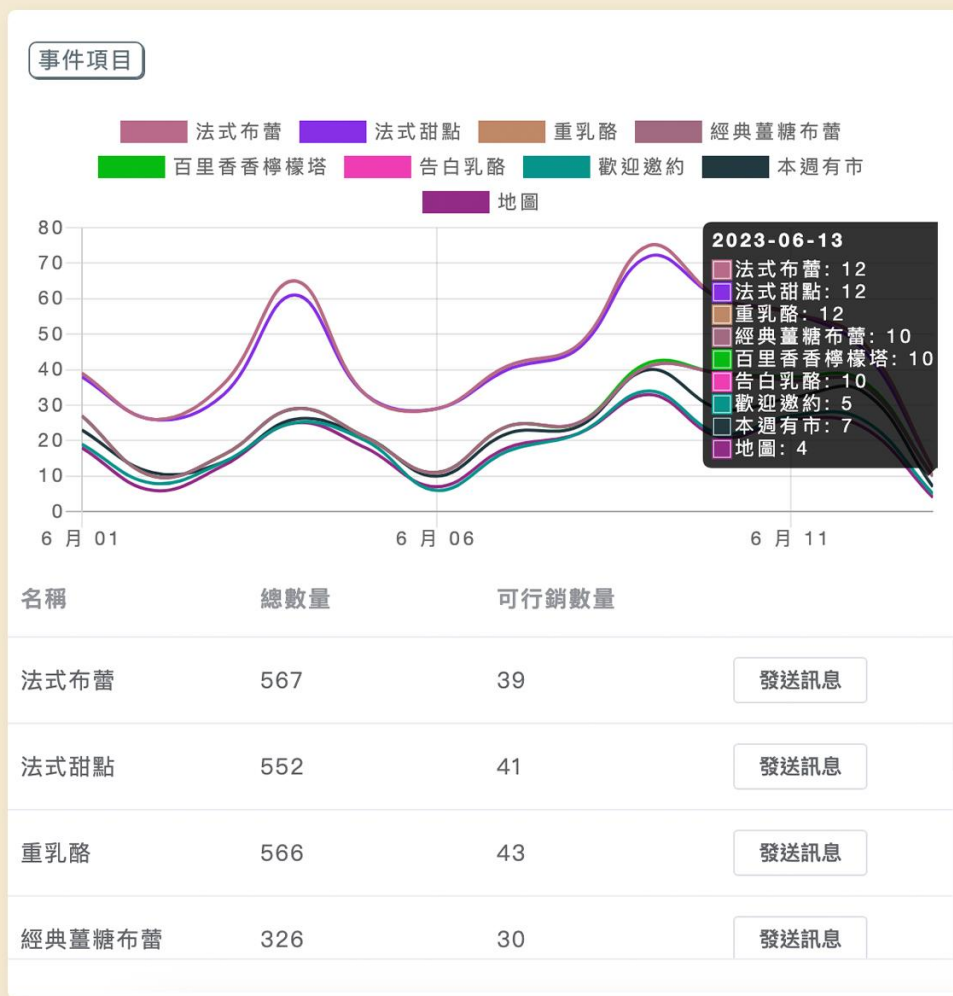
事件項目

法式布蕾 法式甜點 重乳酪 經典薑糖布蕾 百里香香檸檬塔 告白乳酪 歡迎邀約 本週有市 地圖

80
70
60
50
40
30
20
10
0

6 月 01
6 月 06
6 月 11

2023-06-13
法式布蕾: 12
法式甜點: 12
重乳酪: 12
經典薑糖布蕾: 10
百里香香檸檬塔: 10
告白乳酪: 10
歡迎邀約: 5
本週有市: 7
地圖: 4

| 名稱 | 總數量 | 可行銷數量 | |
|---|---|---|---|
| 法式布蕾 | 567 | 39 | 發送訊息 |
| 法式甜點 | 552 | 41 | 發送訊息 |
| 重乳酪 | 566 | 43 | 發送訊息 |
| 經典薑糖布蕾 | 326 | 30 | 發送訊息 |